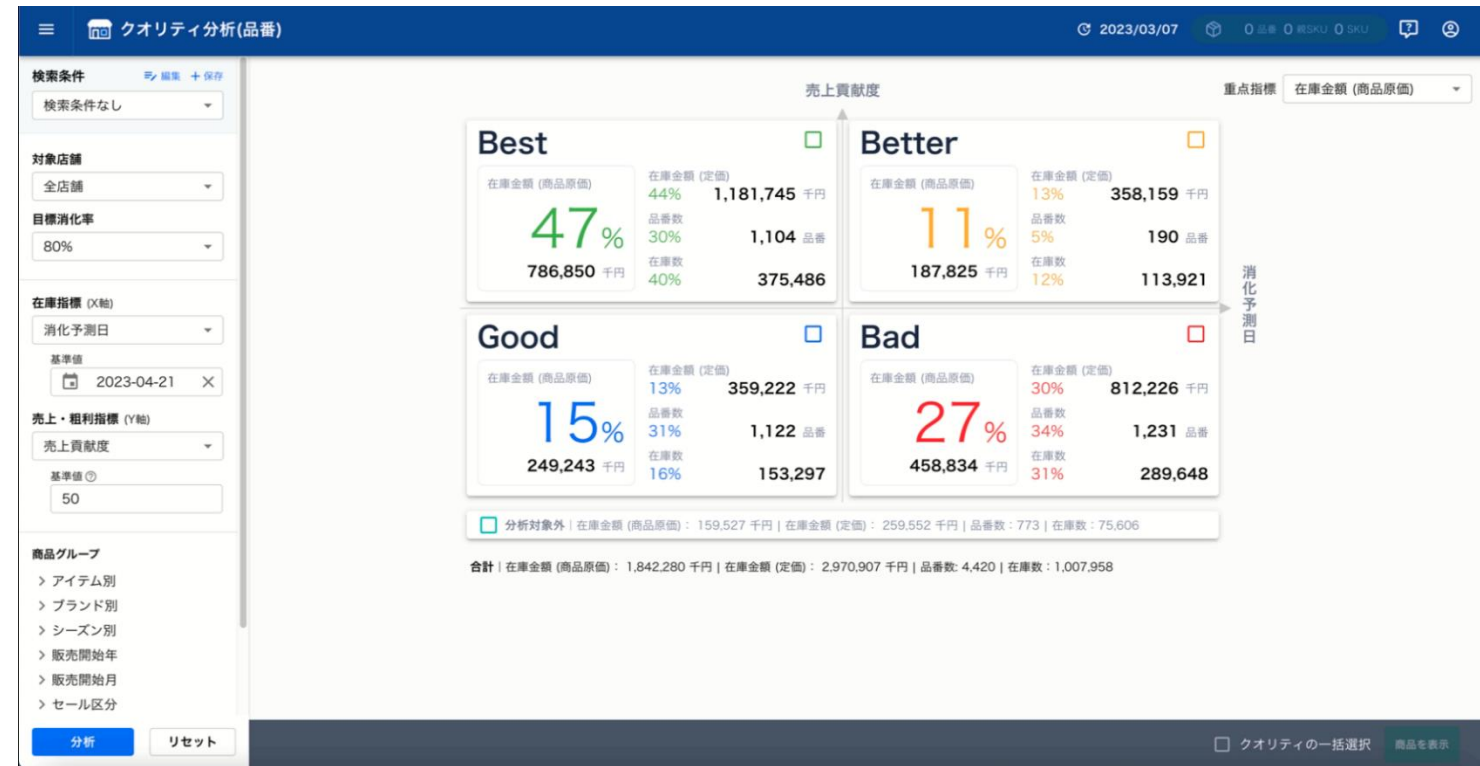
クオリティ分析(品番)

2023/03/07 0 品番 0 親SKU 0 SKU

検索条件 編集 + 保存
検索条件なし

対象店舗
全店舗

目標消化率
80%

在庫指標 (X軸)
消化予測日
基準値
2023-04-21

売上・粗利指標 (Y軸)
売上貢献度
基準値
50

商品グループ
> アイテム別
> ブランド別
> シーズン別
> 販売開始年
> 販売開始月
> セール区分

分析
リセット

売上貢献度

重点指標 在庫金額 (商品原価)

Best
在庫金額 (商品原価)
47%
786,850 千円
在庫金額 (定価)
44% 1,181,745 千円
品番数
30% 1,104 品番
在庫数
40% 375,486

Better
在庫金額 (商品原価)
11%
187,825 千円
在庫金額 (定価)
13% 358,159 千円
品番数
5% 190 品番
在庫数
12% 113,921

消化予測日

Good
在庫金額 (商品原価)
15%
249,243 千円
在庫金額 (定価)
13% 359,222 千円
品番数
31% 1,122 品番
在庫数
16% 153,297

Bad
在庫金額 (商品原価)
27%
458,834 千円
在庫金額 (定価)
30% 812,226 千円
品番数
34% 1,231 品番
在庫数
31% 289,648

分析対象外 | 在庫金額 (商品原価)： 159,527 千円 | 在庫金額 (定価)： 259,552 千円 | 品番数：773 | 在庫数：75,606

合計 | 在庫金額 (商品原価)： 1,842,280 千円 | 在庫金額 (定価)： 2,970,907 千円 | 品番数: 4,420 | 在庫数：1,007,958

クオリティの一括選択 商品を表示